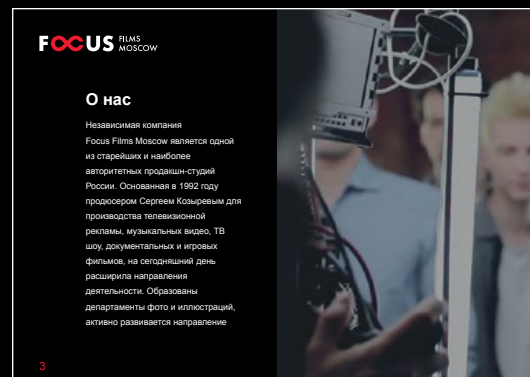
FOCUS FILMS MOSCOW

О нас

Независимая компания Focus Films Moscow является одной из старейших и наиболее авторитетных продакшн-студий России. Основанная в 1992 году продюсером Сергеем Козыревым для производства телевизионной рекламы, музыкальных видео, ТВ шоу, документальных и игровых фильмов, на сегодняшний день расширила направления деятельности. Образованы департаменты фото и иллюстраций, активно развивается направление

3